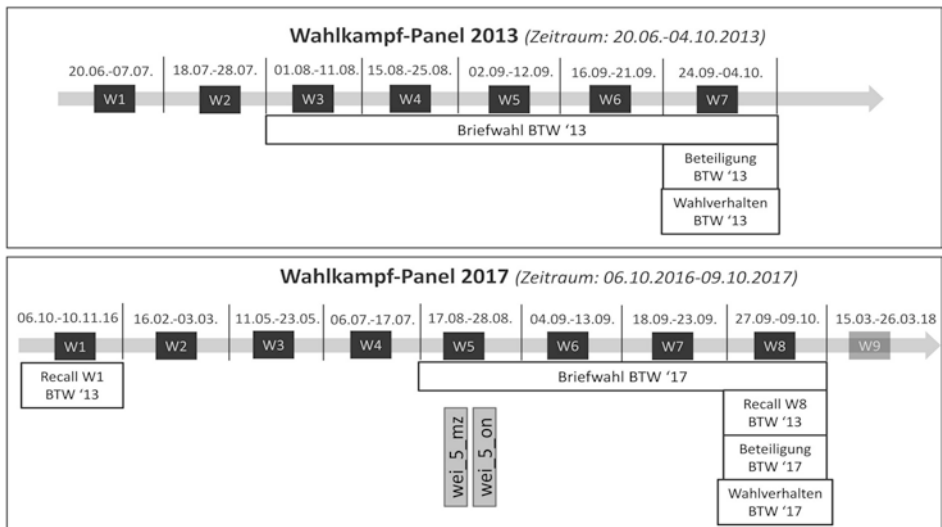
Wahlkampf-Panel 2013 *(Zeitraum: 20.06.-04.10.2013)*

20.06.-07.07. 18.07.-28.07. 01.08.-11.08. 15.08.-25.08. 02.09.-12.09. 16.09.-21.09. 24.09.-04.10.

W1 W2 W3 W4 W5 W6 W7

Briefwahl BTW '13

Beteiligung BTW '13

Wahlverhalten BTW '13

Wahlkampf-Panel 2017 *(Zeitraum: 06.10.2016-09.10.2017)*

06.10.-10.11.16 16.02.-03.03. 11.05.-23.05. 06.07.-17.07. 17.08.-28.08. 04.09.-13.09. 18.09.-23.09. 27.09.-09.10. 15.03.-26.03.18

W1 W2 W3 W4 W5 W6 W7 W8 W9

Recall W1 BTW '13

Briefwahl BTW '17

wei_5_mz

wei_5_on

Recall W8 BTW '13

Beteiligung BTW '17

Wahlverhalten BTW '17